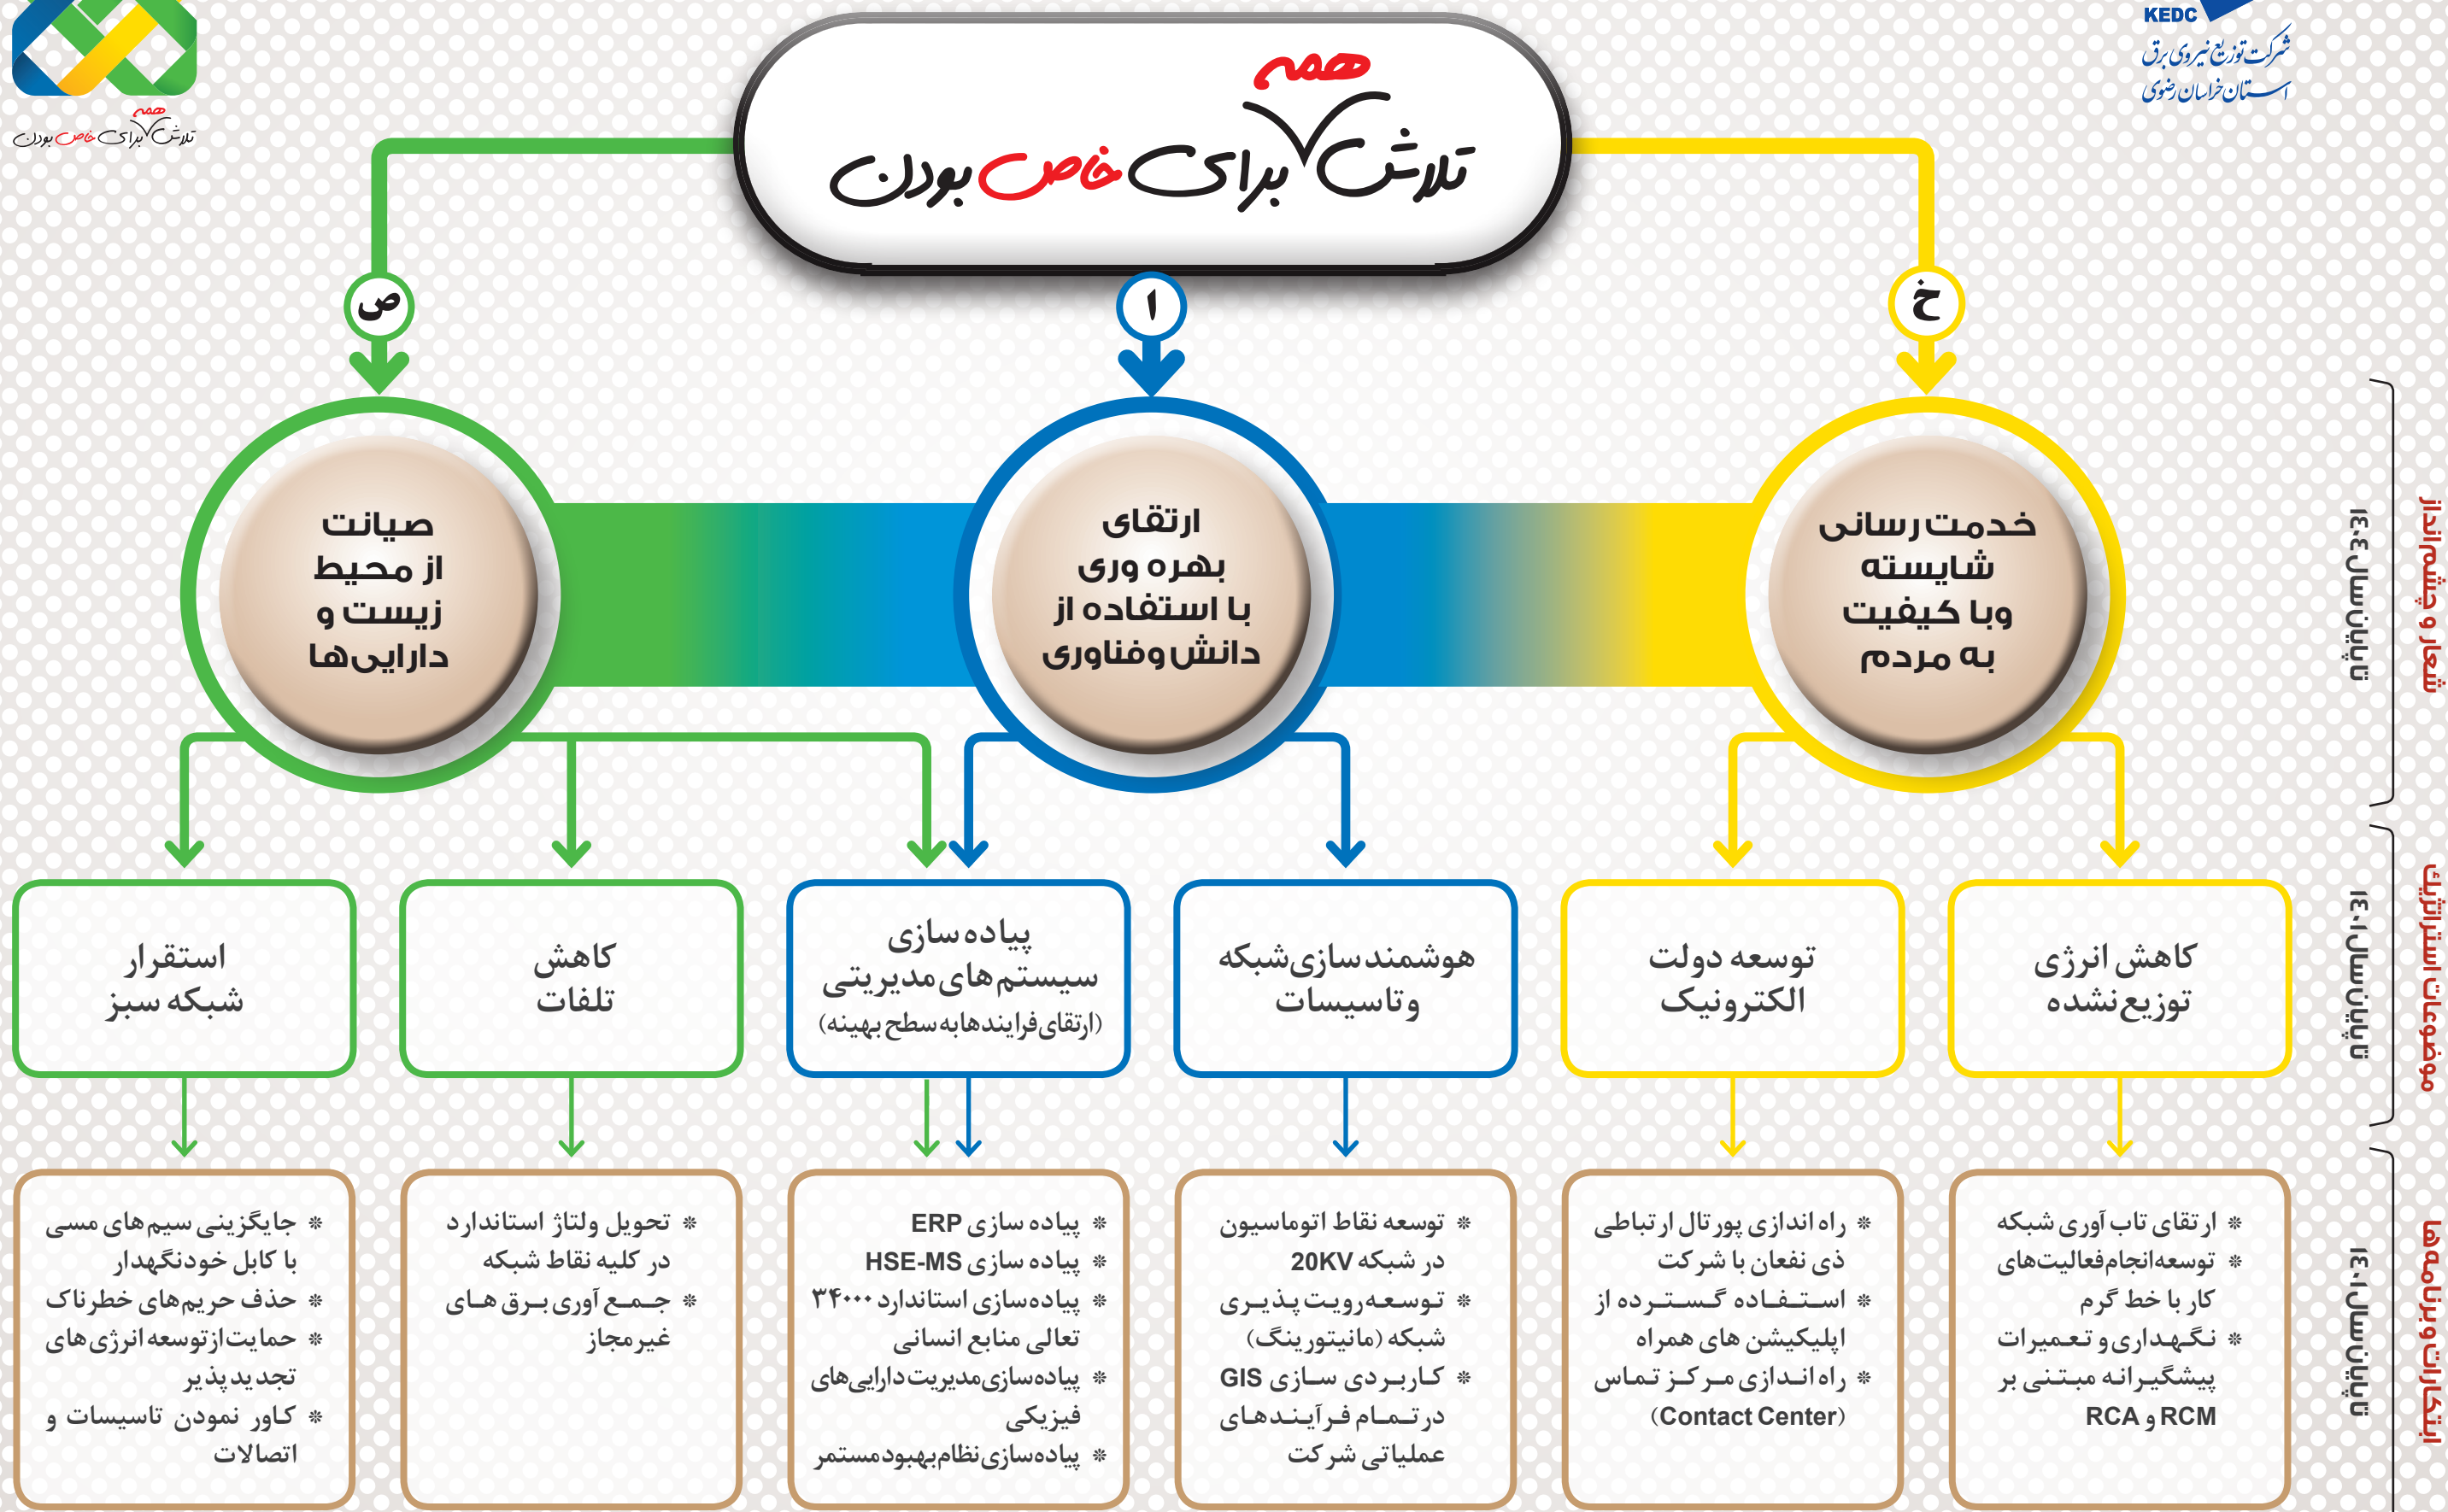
KEDC
شرکت توزیع نیروی برق
استان خراسان رضوی

همه
تلاش برای خاص بودن

همه
تلاش برای خاص بودن

ص
ا
خ

صیانت
از محیط
زیست و
دارایی‌ها

ارتقای
بهره وری
با استفاده از
دانش وفناوری

خدمت رسانی
شایسته
وبا کیفیت
به مردم

شعار و چشم‌انداز
تا پایان سال ۱۴۰۴

موضوعات استراتژیک
تا پایان سال ۱۴۰۱

ابتکارات و برنامه‌ها
تا پایان سال ۱۴۰۱

استقرار
شبکه سبز

کاهش
تلفات

پیاده سازی
سیستم‌های مدیریتی
(ارتقای فرایندها به سطح بهینه)

هوشمند سازی شبکه
و تاسیسات

توسعه دولت
الکترونیک

کاهش انرژی
توزیع نشده

* جایگزینی سیم‌های مسی با کابل خودنگهدار
* حذف حریم‌های خطرناک
* حمایت از توسعه انرژی‌های تجدیدپذیر
* کاور نمودن تاسیسات و اتصالات

* تحویل ولتاژ استاندارد در کلیه نقاط شبکه
* جمع آوری برق های غیرمجاز

* پیاده سازی ERP
* پیاده سازی HSE-MS
* پیاده‌سازی استاندارد ۳۴۰۰۰ تعالی منابع انسانی
* پیاده‌سازی مدیریت دارایی‌های فیزیکی
* پیاده‌سازی نظام بهبود مستمر

* توسعه نقاط اتوماسیون در شبکه 20KV
* توسعه رویت پذیری شبکه (مانیتورینگ)
* کاربردی سازی GIS در تمام فرآیندهای عملیاتی شرکت

* راه اندازی پورتال ارتباطی ذی نفعان با شرکت
* استفاده گسترده از اپلیکیشن های همراه
* راه اندازی مرکز تماس (Contact Center)

* ارتقای تاب آوری شبکه
* توسعه انجام فعالیت‌های کار با خط گرم
* نگهداری و تعمیرات پیشگیرانه مبتنی بر RCM و RCA